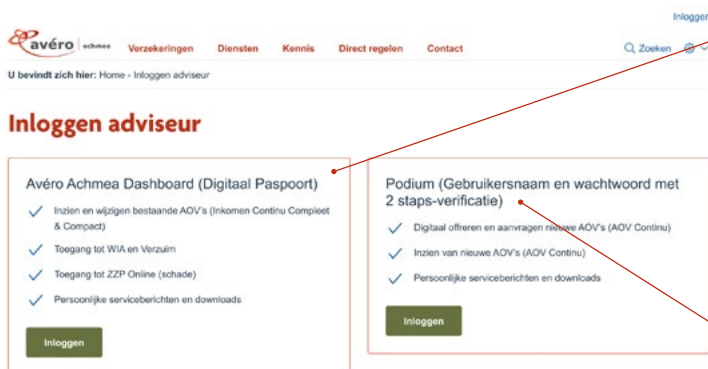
Inloggen

avéro achmea

Verzekeringen Diensten Kennis Direct regelen Contact

Zoeken

U bevindt zich hier: Home - Inloggen adviseur

Inloggen adviseur

Avéro Achmea Dashboard (Digitaal Paspoort)

Inzien en wijzigen bestaande AOV's (Inkomen Continu Compleet & Compact)

Toegang tot WIA en Verzuim

Toegang tot ZZP Online (schade)

Persoonlijke serviceberichten en downloads

Inloggen

Podium (Gebruikersnaam en wachtwoord met 2 staps-verificatie)

Digitaal offreren en aanvragen nieuwe AOV's (AOV Continu)

Inzien van nieuwe AOV's (AOV Continu)

Persoonlijke serviceberichten en downloads

Inloggen